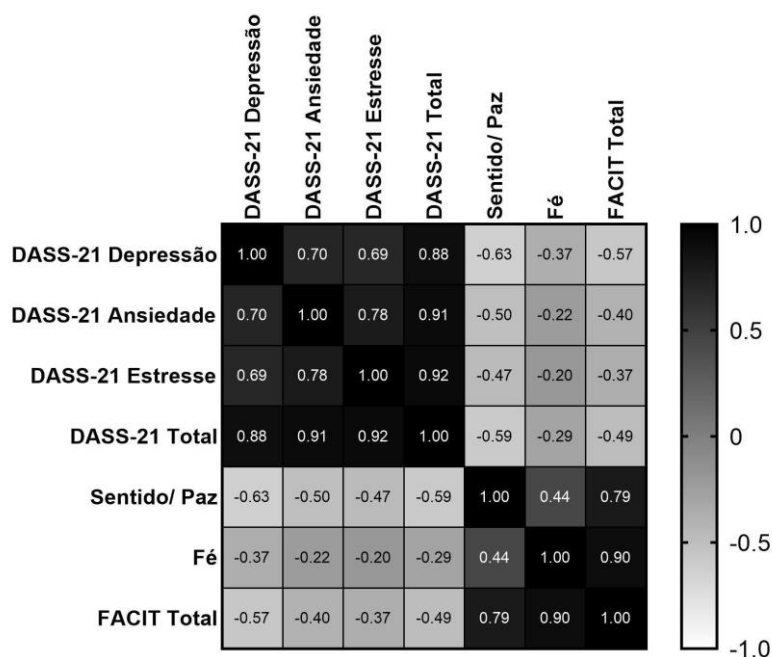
| | DASS-21 Depressão | DASS-21 Ansiedade | DASS-21 Estresse | DASS-21 Total | Sentido/ Paz | Fé | FACIT Total |
|---|---|---|---|---|---|---|---|
| DASS-21 Depressão | 1.00 | 0.70 | 0.69 | 0.88 | -0.63 | -0.37 | -0.57 |
| DASS-21 Ansiedade | 0.70 | 1.00 | 0.78 | 0.91 | -0.50 | -0.22 | -0.40 |
| DASS-21 Estresse | 0.69 | 0.78 | 1.00 | 0.92 | -0.47 | -0.20 | -0.37 |
| DASS-21 Total | 0.88 | 0.91 | 0.92 | 1.00 | -0.59 | -0.29 | -0.49 |
| Sentido/ Paz | -0.63 | -0.50 | -0.47 | -0.59 | 1.00 | 0.44 | 0.79 |
| Fé | -0.37 | -0.22 | -0.20 | -0.29 | 0.44 | 1.00 | 0.90 |
| FACIT Total | -0.57 | -0.40 | -0.37 | -0.49 | 0.79 | 0.90 | 1.00 |

1.0
0.5
0
-0.5
-1.0